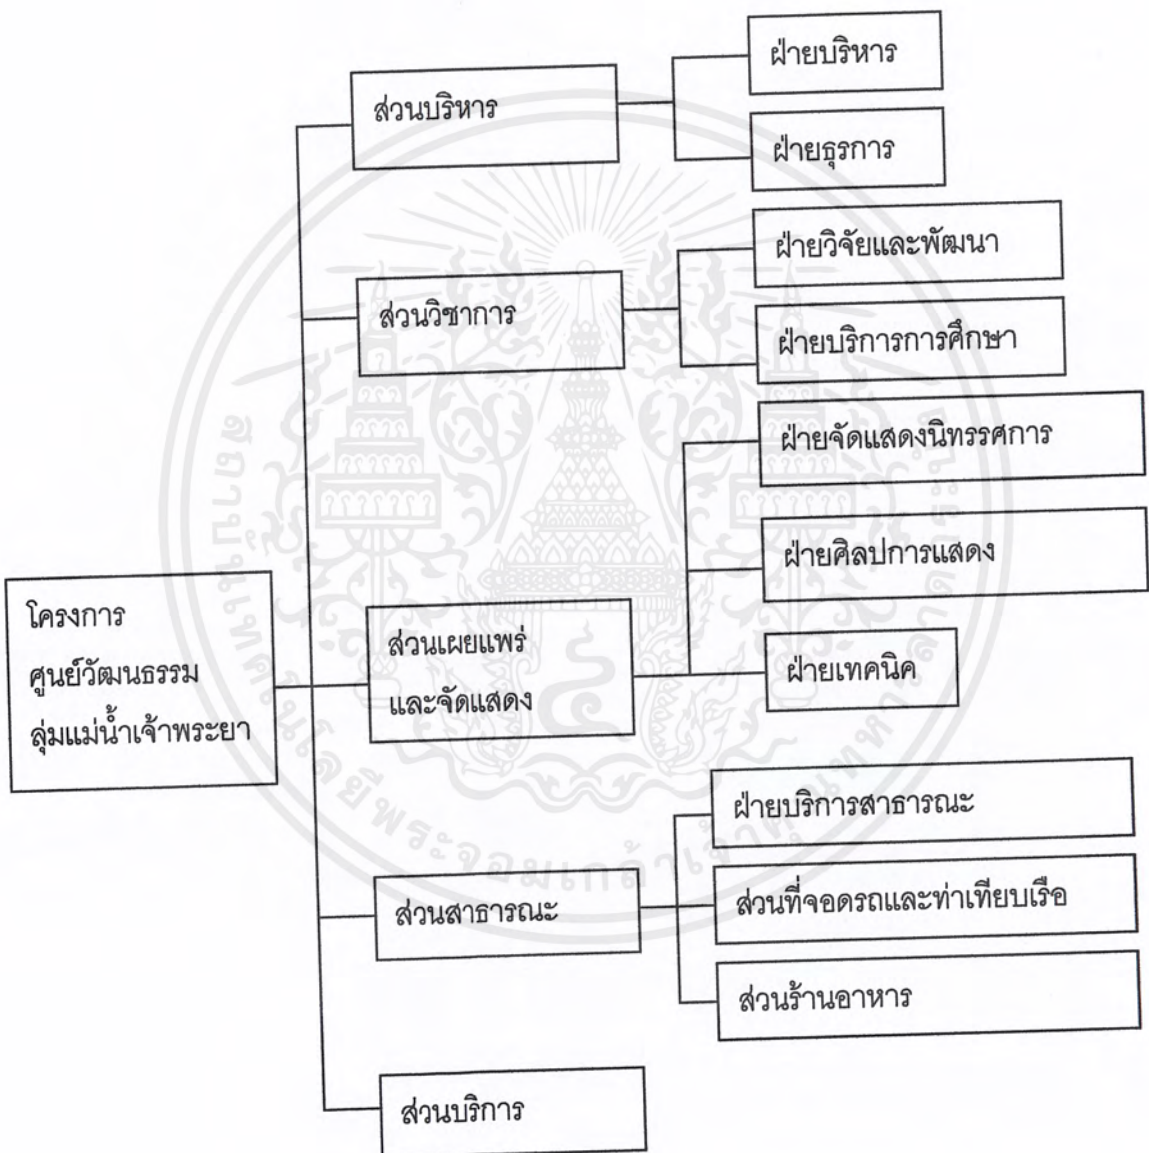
โครงการ
ศูนย์วัฒนธรรม
ลุ่มแม่น้ำเจ้าพระยา

ส่วนบริหาร

ฝ่ายบริหาร

ฝ่ายธุรการ

ส่วนวิชาการ

ฝ่ายวิจัยและพัฒนา

ฝ่ายบริการการศึกษา

ส่วนเผยแพร่
และจัดแสดง

ฝ่ายจัดแสดงนิทรรศการ

ฝ่ายศิลปการแสดง

ฝ่ายเทคนิค

ส่วนสาธารณะ

ฝ่ายบริการสาธารณะ

ส่วนที่จอดรถและท่าเทียบเรือ

ส่วนร้านอาหาร

ส่วนบริการ

มหาวิทยาลัยเทคโนโลยีพระจอมเกล้าเจ้าคุณทหารลาดกระบัง